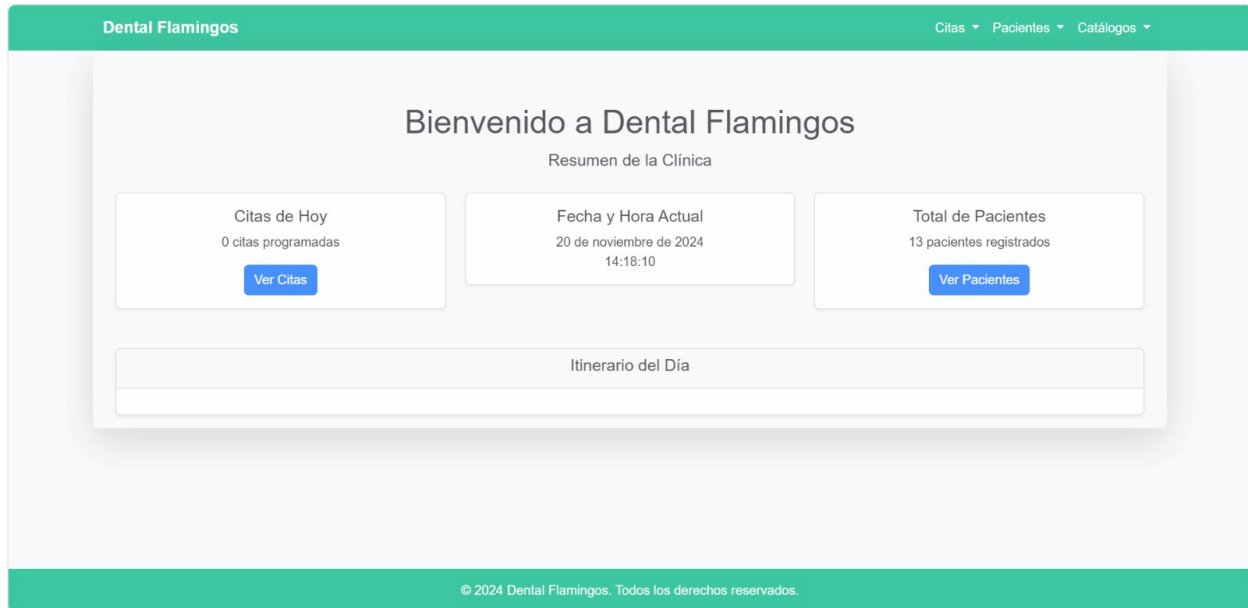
Dental Flamingos

Citas ▾ Pacientes ▾ Catálogos ▾

Bienvenido a Dental Flamingos

Resumen de la Clínica

Citas de Hoy
0 citas programadas
Ver Citas

Fecha y Hora Actual
20 de noviembre de 2024
14:18:10

Total de Pacientes
13 pacientes registrados
Ver Pacientes

Itinerario del Día

© 2024 Dental Flamingos. Todos los derechos reservados.